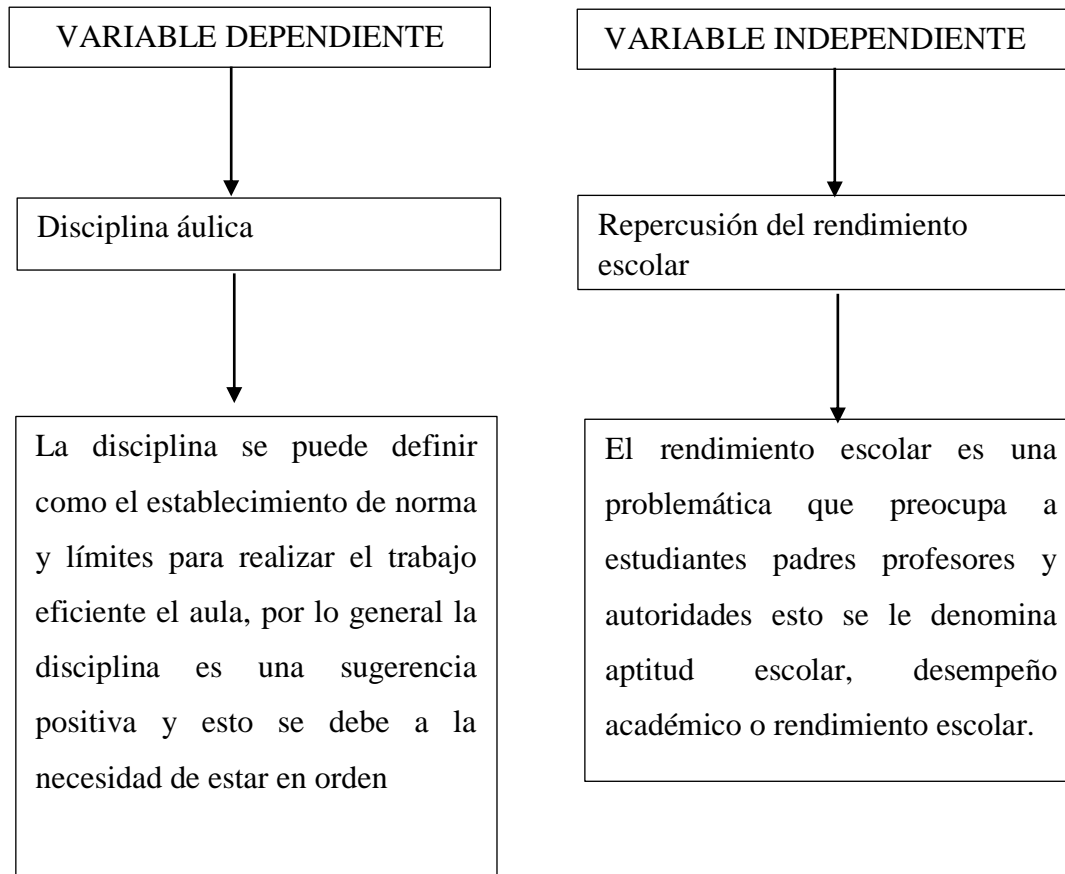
VARIABLE DEPENDIENTE

Disciplina áulica

La disciplina se puede definir como el establecimiento de norma y límites para realizar el trabajo eficiente el aula, por lo general la disciplina es una sugerencia positiva y esto se debe a la necesidad de estar en orden

VARIABLE INDEPENDIENTE

Repercusión del rendimiento escolar

El rendimiento escolar es una problemática que preocupa a estudiantes padres profesores y autoridades esto se le denomina aptitud escolar, desempeño académico o rendimiento escolar.